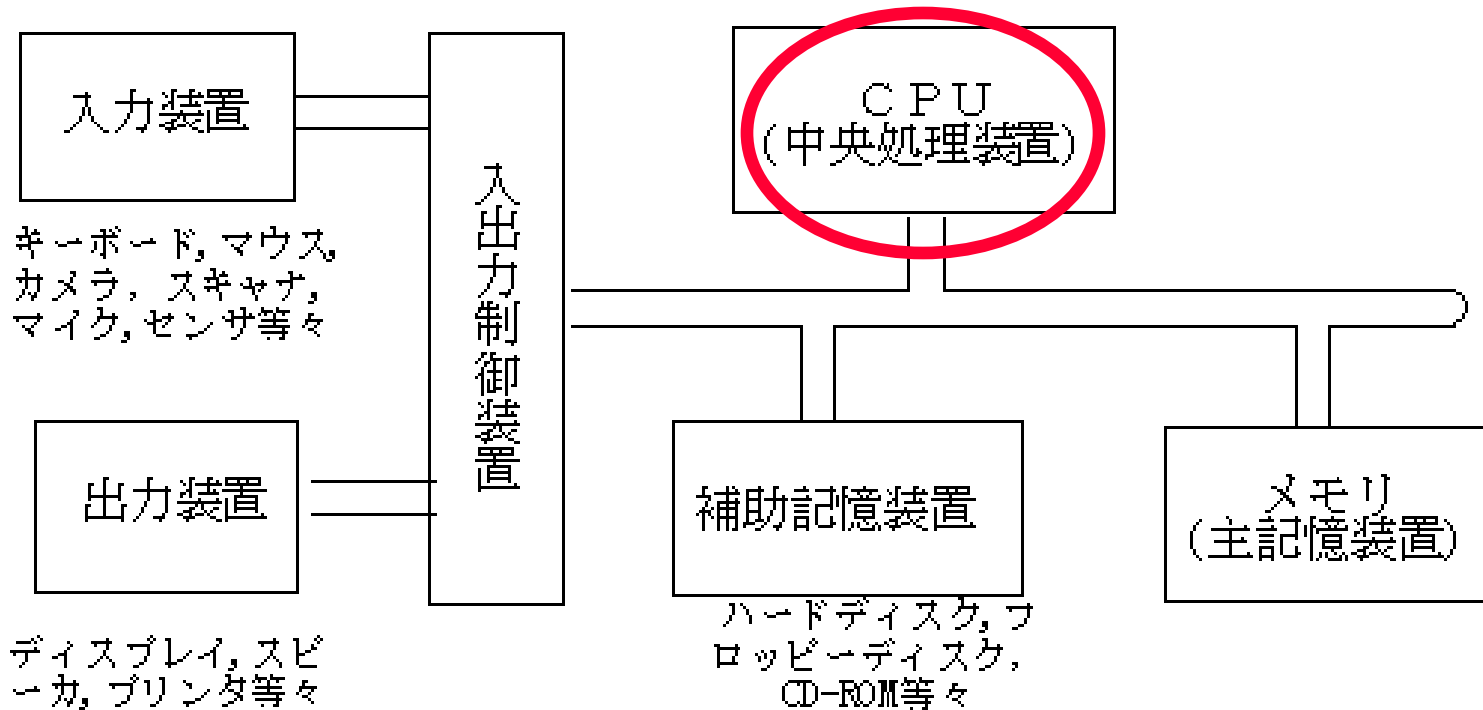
入力装置

キーボード，マウス，カメラ，スキャナ，マイク，センサ等々

入出力制御装置

CPU
（中央処理装置）

出力装置

ディスプレイ，スピーカ，プリンタ等々

補助記憶装置

ハードディスク，フロッピーディスク，CD-ROM等々

メモリ
（主記憶装置）